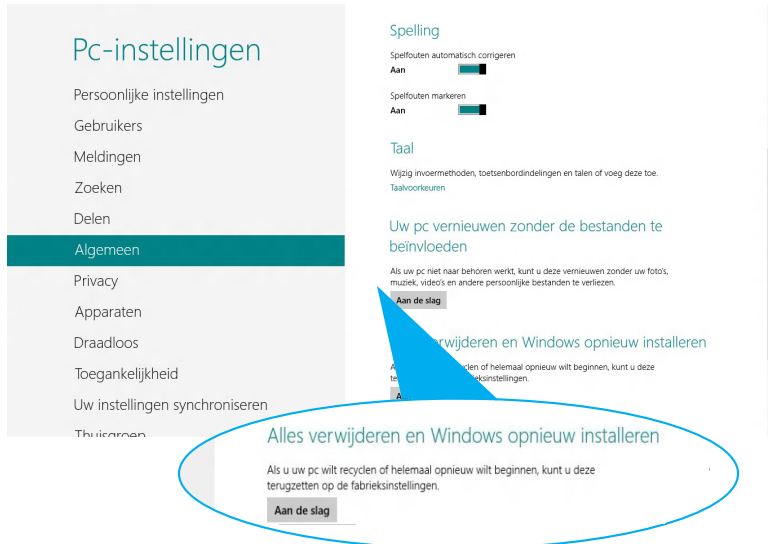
Pc-instellingen

Persoonlijke instellingen
Gebruikers
Meldingen
Zoeken
Delen
Algemeen
Privacy
Apparaten
Draadloos
Toegankelijkheid
Uw instellingen synchroniseren
Thuisgroep

Spelling

Spelfouten automatisch corrigeren
Aan

Spelfouten markeren
Aan

Taal

Wijzig invoermethoden, toetsenbordindelingen en talen of voeg deze toe.
Taalvoorkeuren

Uw pc vernieuwen zonder de bestanden te beïnvloeden

Als uw pc niet naar behoren werkt, kunt u deze vernieuwen zonder uw foto's, muziek, video's en andere persoonlijke bestanden te verliezen.
Aan de slag

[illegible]verwijderen en Windows opnieuw installeren

A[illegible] of helemaal opnieuw wilt beginnen, kunt u deze te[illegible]eksinstellingen.
A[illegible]

Alles verwijderen en Windows opnieuw installeren

Als u uw pc wilt recyclen of helemaal opnieuw wilt beginnen, kunt u deze terugzetten op de fabrieksinstellingen.

Aan de slag